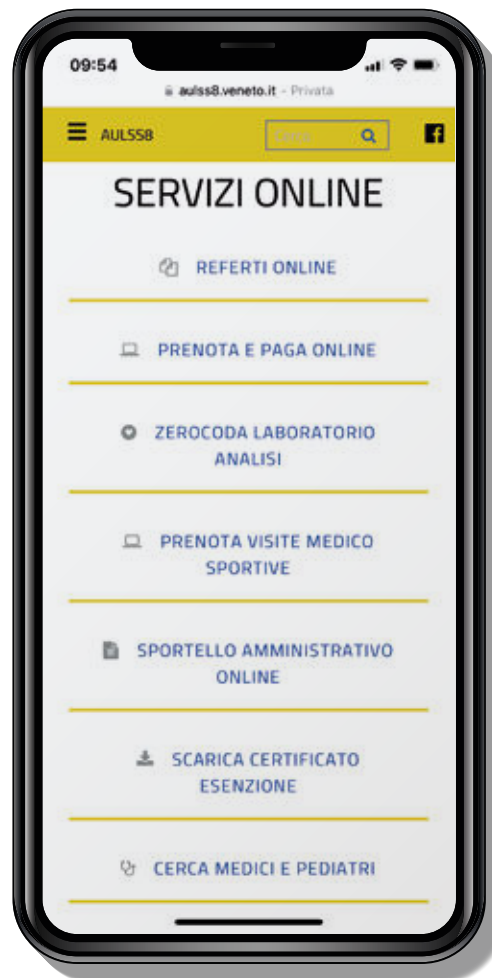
09:54

aulss8.veneto.it - Privata

AULSS8

Cerca

SERVIZI ONLINE

REFERTI ONLINE

PRENOTA E PAGA ONLINE

ZEROCODA LABORATORIO ANALISI

PRENOTA VISITE MEDICO SPORTIVE

SPORTELLO AMMINISTRATIVO ONLINE

SCARICA CERTIFICATO ESENZIONE

CERCA MEDICI E PEDIATRI